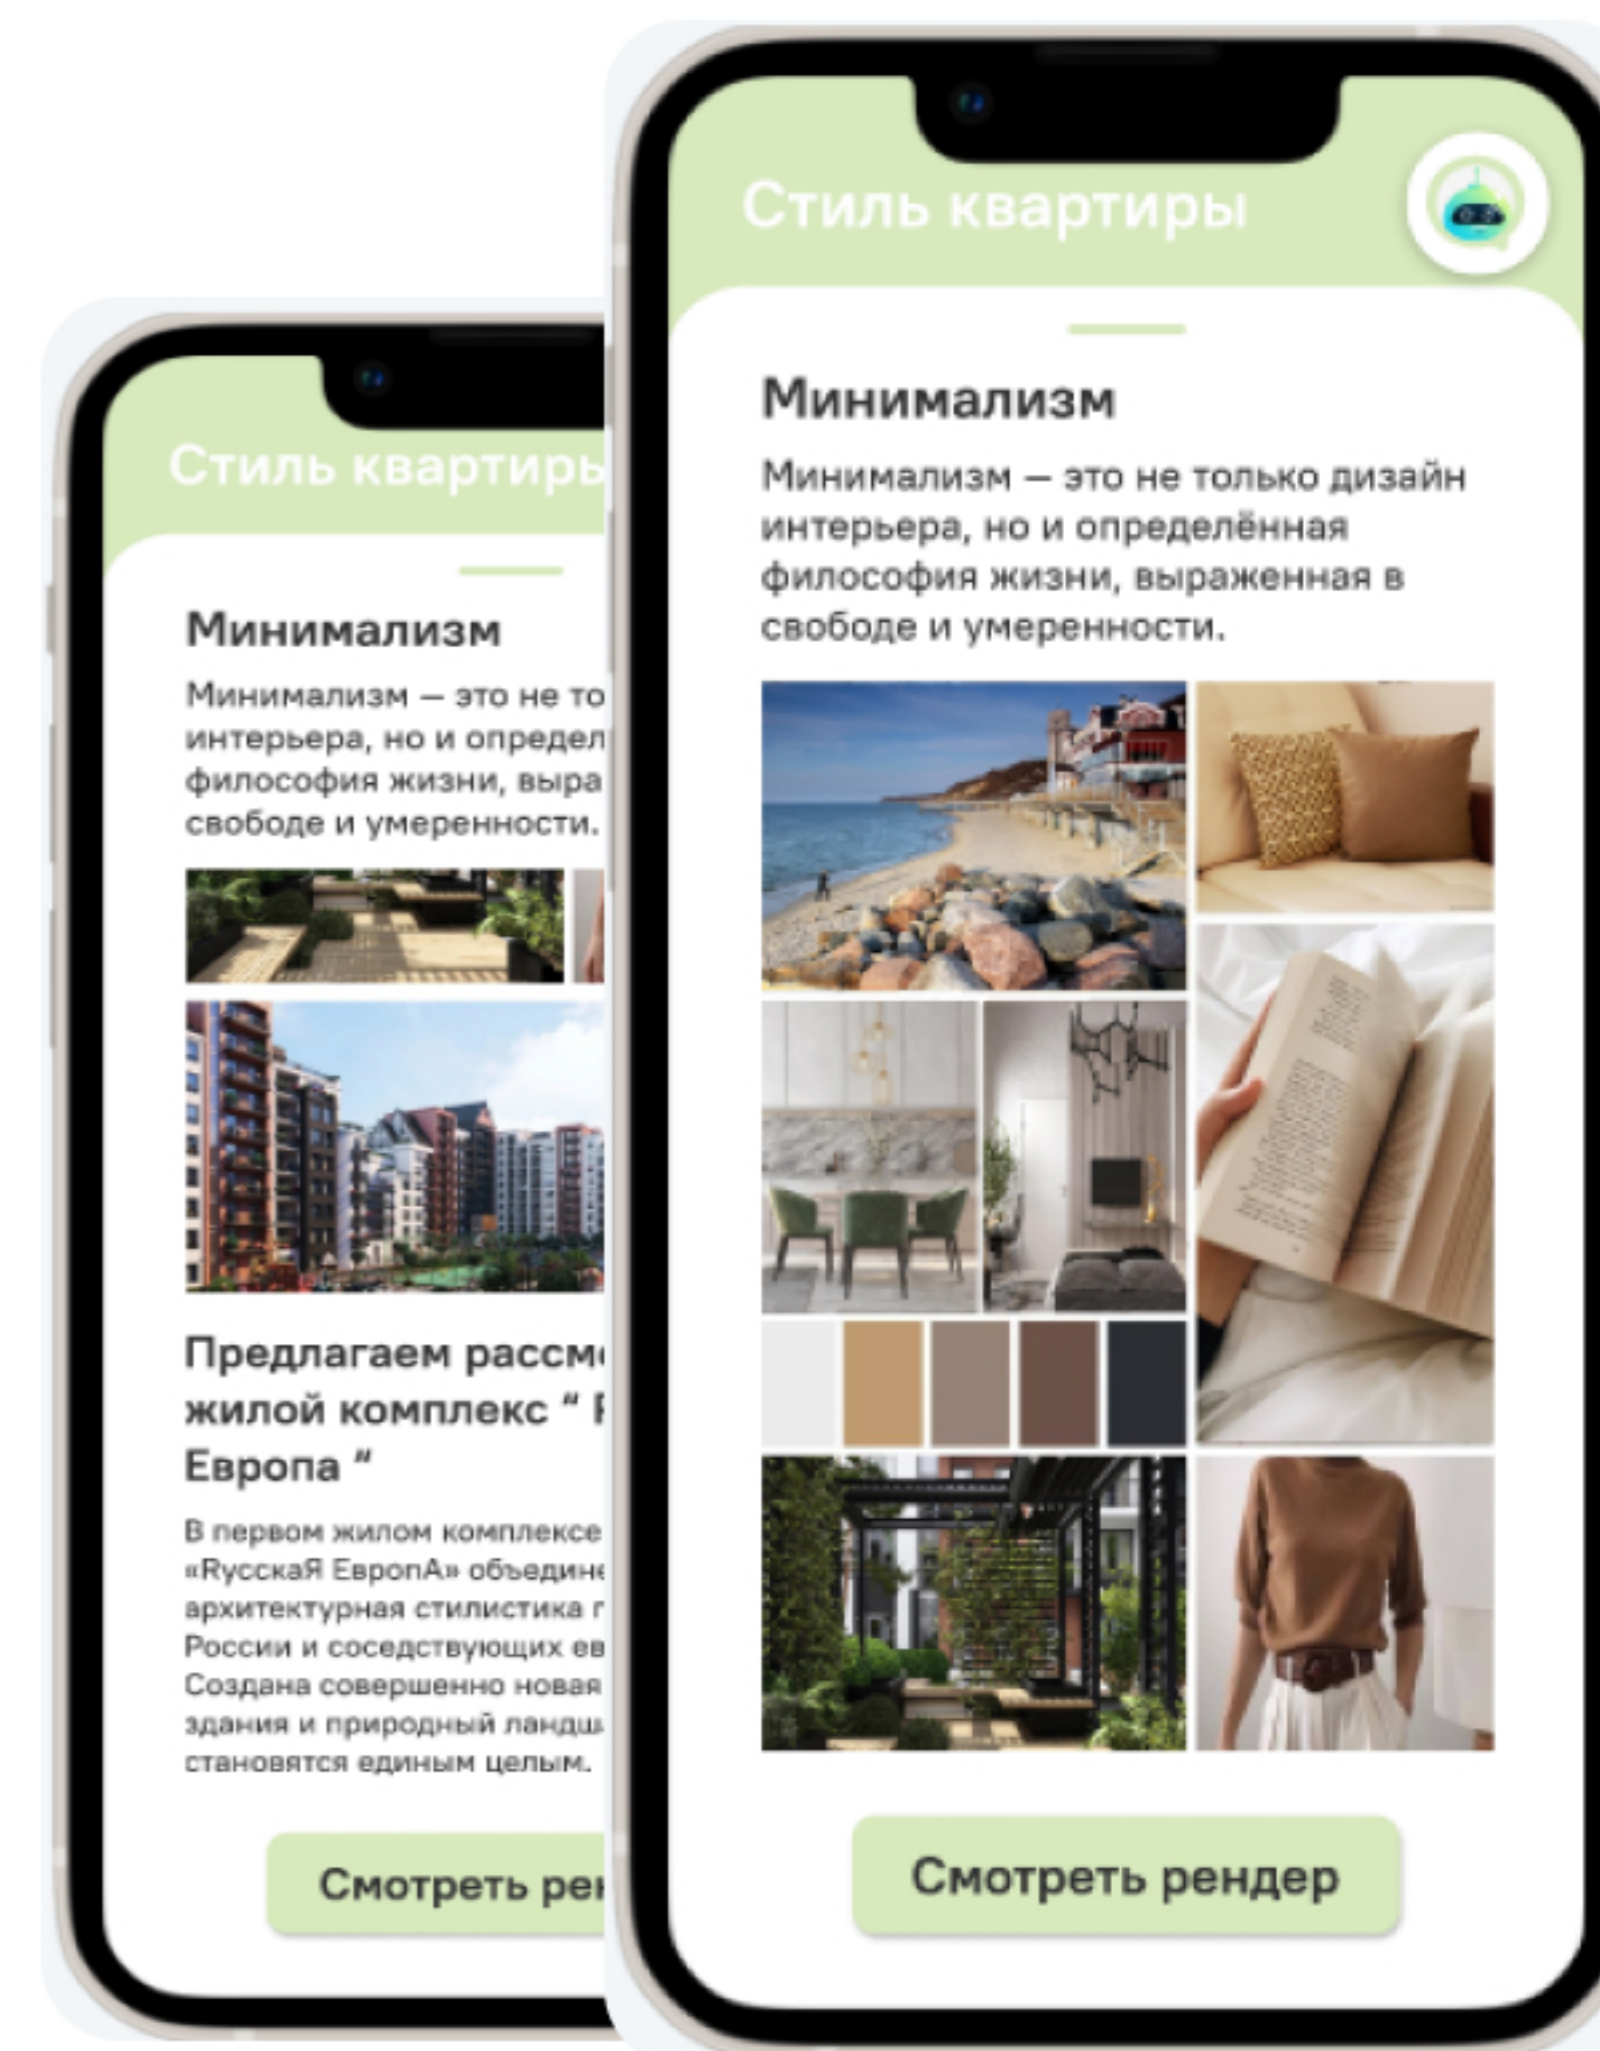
Стиль квартиры

Минимализм

Минимализм – это не то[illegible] интерьера, но и определ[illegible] философия жизни, выра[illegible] свободе и умеренности.

Предлагаем рассм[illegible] жилой комплекс " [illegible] Европа "

В первом жилом комплексе «РусскаЯ ЕвропА» объедине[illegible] архитектурная стилистика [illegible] России и соседствующих ев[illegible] Создана совершенно новая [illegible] здания и природный ландш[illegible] становятся единым целым.

Смотреть рен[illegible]

Стиль квартиры

Минимализм

Минимализм – это не только дизайн интерьера, но и определённая философия жизни, выраженная в свободе и умеренности.

Смотреть рендер